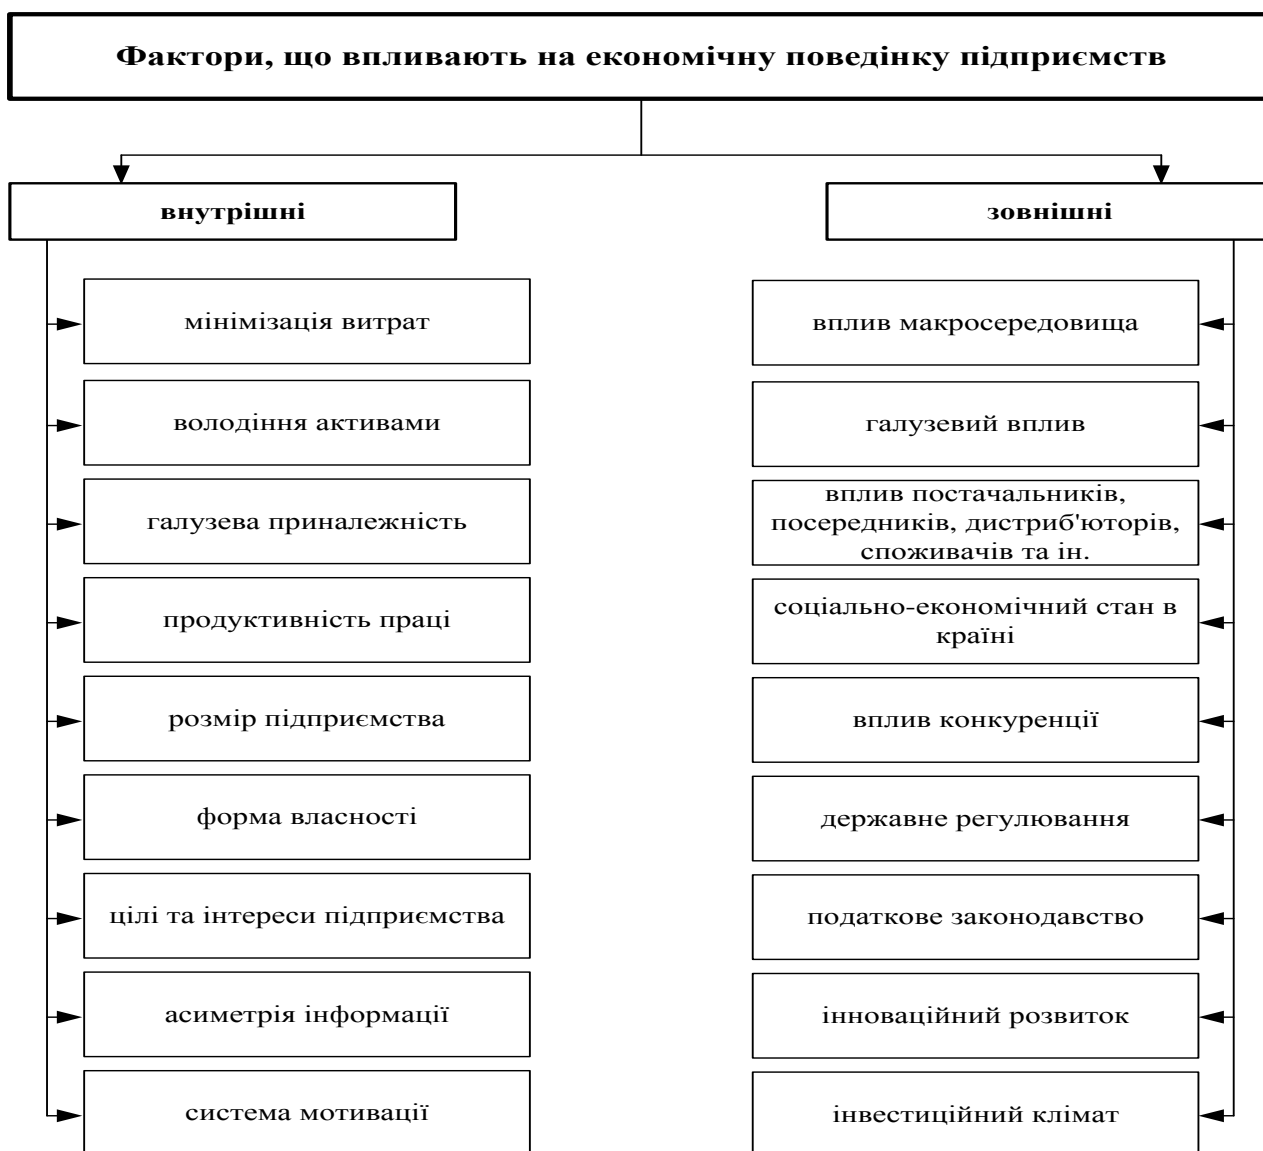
Фактори, що впливають на економічну поведінку підприємств

внутрішні

мінімізація витрат

володіння активами

галузева приналежність

продуктивність праці

розмір підприємства

форма власності

цілі та інтереси підприємства

асиметрія інформації

система мотивації

зовнішні

вплив макросередовища

галузевий вплив

вплив постачальників, посередників, дистриб'юторів, споживачів та ін.

соціально-економічний стан в країні

вплив конкуренції

державне регулювання

податкове законодавство

інноваційний розвиток

інвестиційний клімат